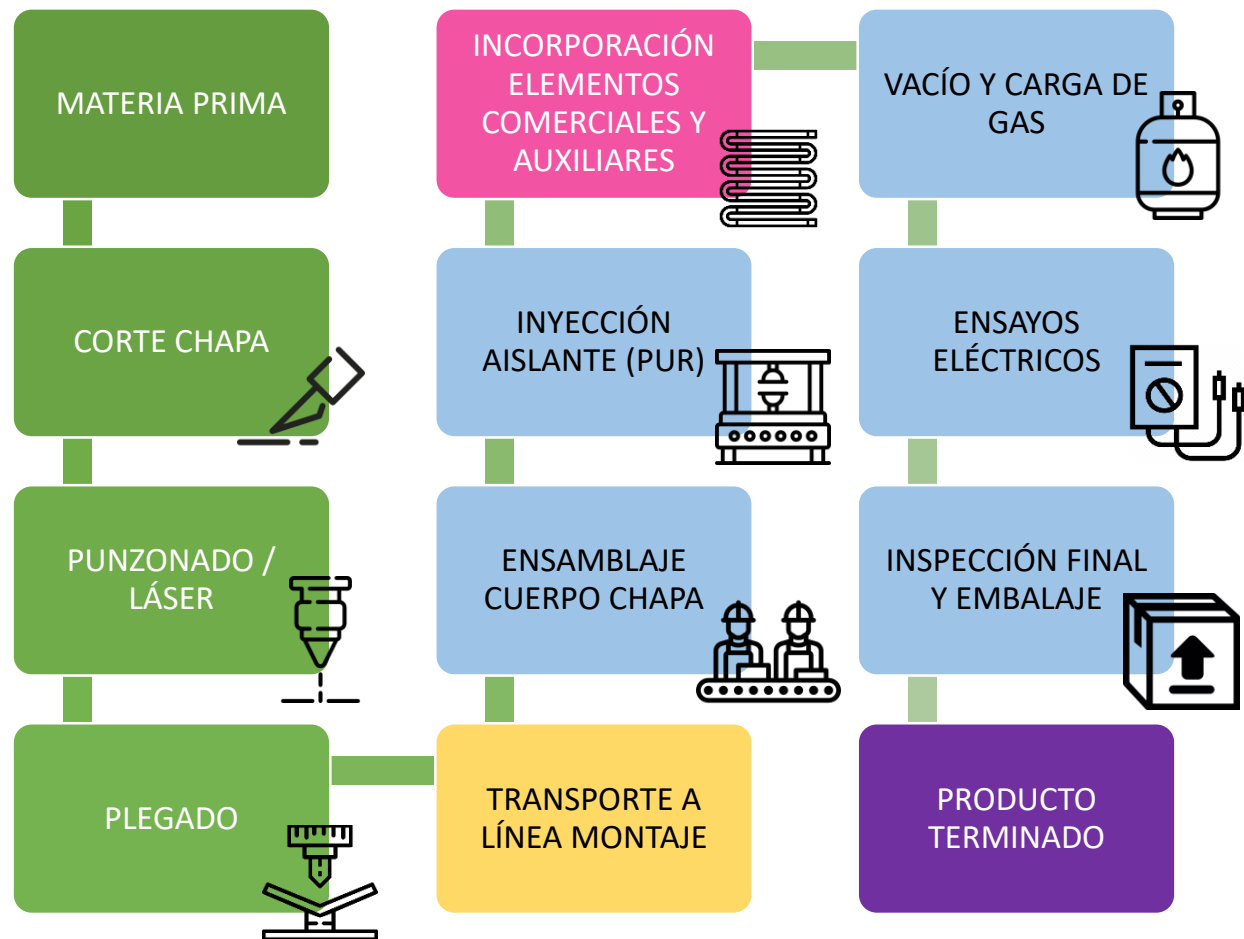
MATERIA PRIMA

CORTE CHAPA

PUNZONADO / LÁSER

PLEGADO

INCORPORACIÓN ELEMENTOS COMERCIALES Y AUXILIARES

INYECCIÓN AISLANTE (PUR)

ENSAMBLAJE CUERPO CHAPA

TRANSPORTE A LÍNEA MONTAJE

VACÍO Y CARGA DE GAS

ENSAYOS ELÉCTRICOS

INSPECCIÓN FINAL Y EMBALAJE

PRODUCTO TERMINADO